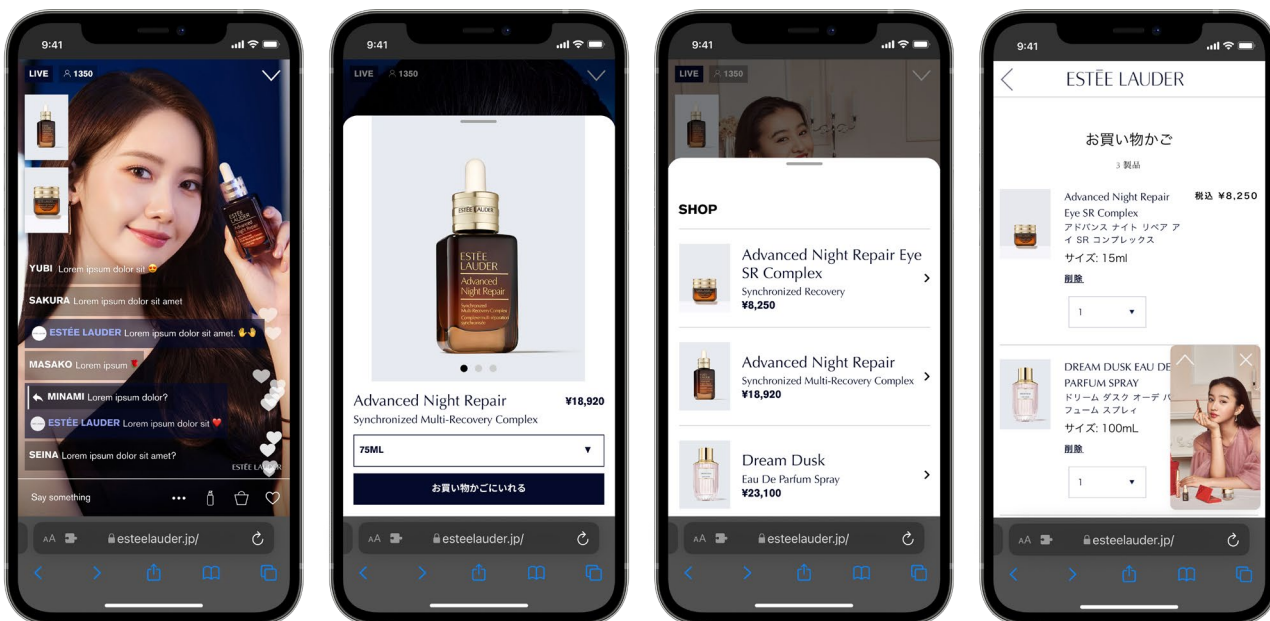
9:41

LIVE 1350

YUBI Lorem ipsum dolor sit 😍

SAKURA Lorem ipsum dolor sit amet

ESTĒE LAUDER Lorem ipsum dolor sit amet. 👋

MASAKO Lorem ipsum

MINAMI Lorem ipsum dolor?

ESTĒE LAUDER Lorem ipsum dolor sit ❤️

SEINA Lorem ipsum dolor sit amet?

ESTĒE LAUDER

Say something

AA esteelauder.jp/

9:41

LIVE 1350

ESTĒE LAUDER Advanced Night Repair Synchronized Multi-Recovery Complex

Advanced Night Repair ¥18,920

Synchronized Multi-Recovery Complex

75ML

お買い物かごにいれる

AA esteelauder.jp/

9:41

LIVE 1350

SHOP

Advanced Night Repair Eye SR Complex
Synchronized Recovery
¥8,250

Advanced Night Repair
Synchronized Multi-Recovery Complex
¥18,920

Dream Dusk
Eau De Parfum Spray
¥23,100

AA esteelauder.jp/

9:41

ESTĒE LAUDER

お買い物かご

3 製品

Advanced Night Repair Eye SR Complex 税込 ¥8,250
アドバンス ナイト リペア アイ SR コンプレックス
サイズ: 15ml
削除
1

DREAM DUSK EAU DE PARFUM SPRAY
ドリーム ダスク オーデ パフューム スプレィ
サイズ: 100mL
削除
1

AA esteelauder.jp/